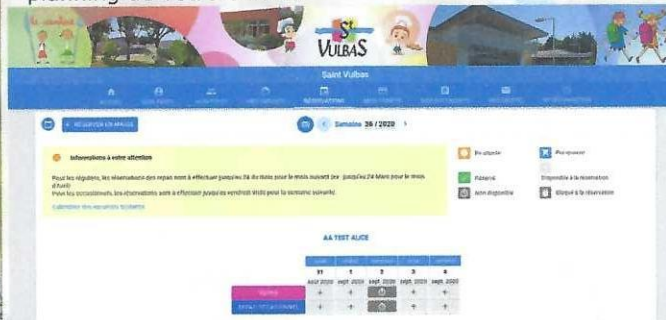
St
VULBAS

Saint Vulbas

RÉSERVATIONS

+ RÉSERVER EN MASSE

< Semaine 36 / 2020 >

Informations à votre attention

Pour les réguliers, les réservations des repas sont à effectuer jusqu'au 24 du mois pour le mois suivant (ex : jusqu'au 24 Mars pour le mois d'avril)
Pour les occasionnels, les réservations sont à effectuer jusqu'au vendredi 9h00 pour la semaine suivante.

En attente
Pas ajouté
Réservé
Disponible à la réservation
Non disponible
Bloqué à la réservation

AA TEST ALICE

| | 31 | 1 | 2 | 3 | 4 |
|---|---|---|---|---|---|
| | août 2020 | sept. 2020 | sept. 2020 | sept. 2020 | sept. 2020 |
| REPAS | + | + | | + | + |
| | + | + | | + | + |